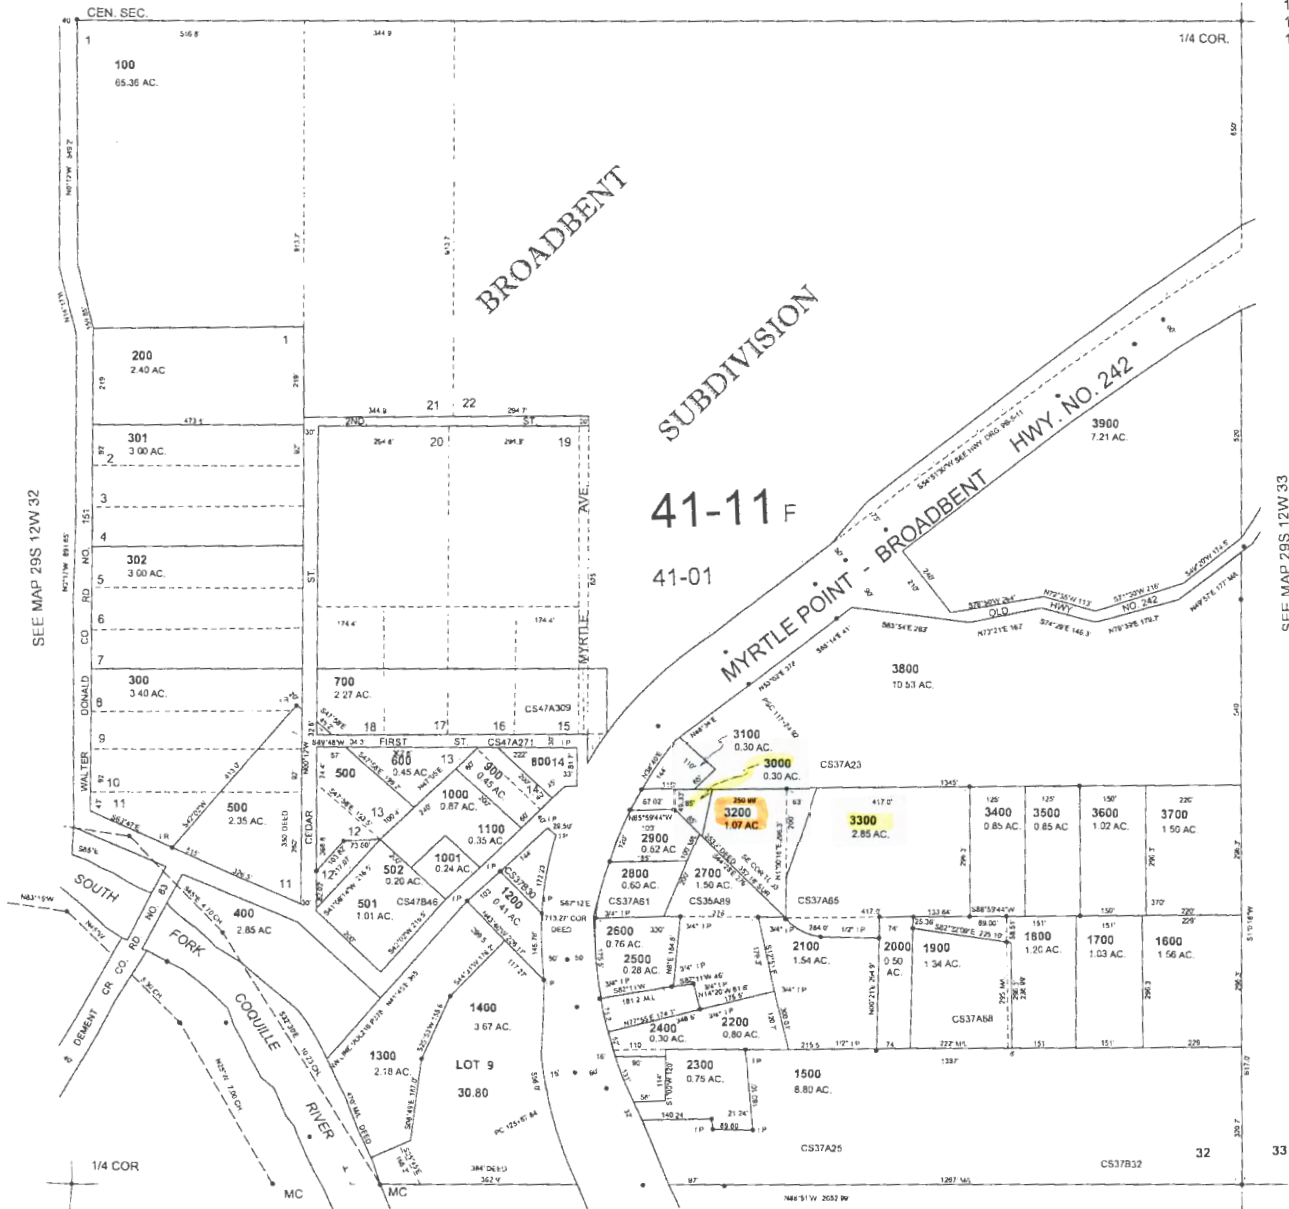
CEN. SEC.
1/4 COR.
100
65.36 AC.
BROADBENT
SUBDIVISION
200
2.40 AC
1
21 22
2ND ST
20 19
301
3.00 AC.
2
3
4
302
3.00 AC.
5
6
7
300
3.40 AC.
8
9
10
11
WALTER DONALD CO RD NO. 151
SEE MAP 29S 12W 32
41-11 F
41-01
MYRTLE AVE.
ST.
700
2.27 AC.
18 17 16 15
CS47A309
FIRST ST. CS47A271
600
0.45 AC.
500
13
900
0.45 AC.
800
14
1000
0.87 AC.
500
2.35 AC.
CEDAR
12
13
1100
0.35 AC.
1001
0.24 AC.
502
0.20 AC.
501
1.01 AC.
CS47B46
1200
0.41 AC.
11
400
2.85 AC.
SOUTH
FORK
COQUILLE
RIVER
DEMENT CR. CO. RD NO. 63
1300
2.18 AC.
1400
3.67 AC.
LOT 9
30.80
1/4 COR
MC
MC
MYRTLE POINT - BROADBENT HWY. NO. 242
3900
7.21 AC.
OLD HWY NO. 242
3800
10.53 AC.
3100
0.30 AC.
3000
0.30 AC.
CS37A23
3200
1.07 AC.
3300
2.85 AC.
3400
0.85 AC.
3500
0.85 AC.
3600
1.02 AC.
3700
1.50 AC.
2900
0.62 AC.
2800
0.60 AC.
2700
1.50 AC.
CS37A61
CS35A89
CS37A85
2600
0.76 AC.
2500
0.28 AC.
2100
1.54 AC.
2000
0.50 AC.
1900
1.34 AC.
1800
1.20 AC.
1700
1.03 AC.
1600
1.56 AC.
2400
0.30 AC.
2200
0.80 AC.
CS37A58
2300
0.75 AC.
1500
8.80 AC.
CS37A25
CS37B32
32
33
SEE MAP 29S 12W 33